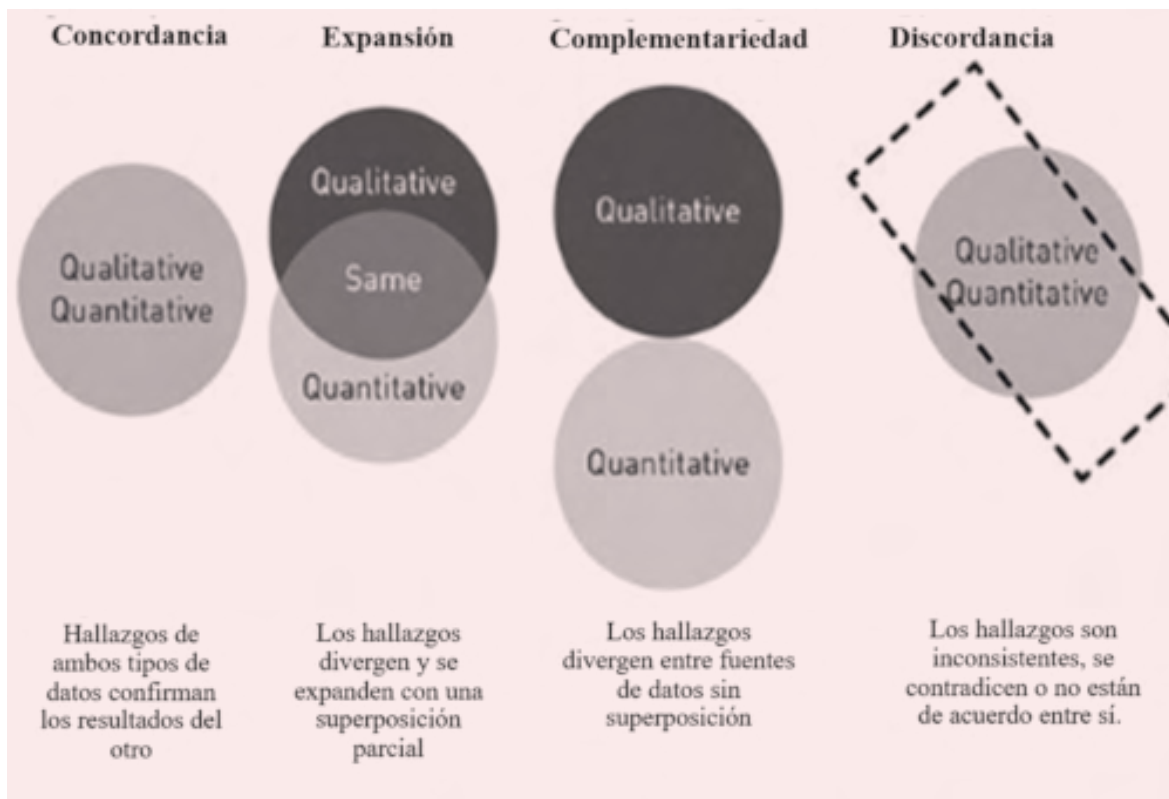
Concordancia

Qualitative
Quantitative

Hallazgos de ambos tipos de datos confirman los resultados del otro

Expansión

Qualitative
Same
Quantitative

Los hallazgos divergen y se expanden con una superposición parcial

Complementariedad

Qualitative
Quantitative

Los hallazgos divergen entre fuentes de datos sin superposición

Discordancia

Qualitative
Quantitative

Los hallazgos son inconsistentes, se contradicen o no están de acuerdo entre sí.